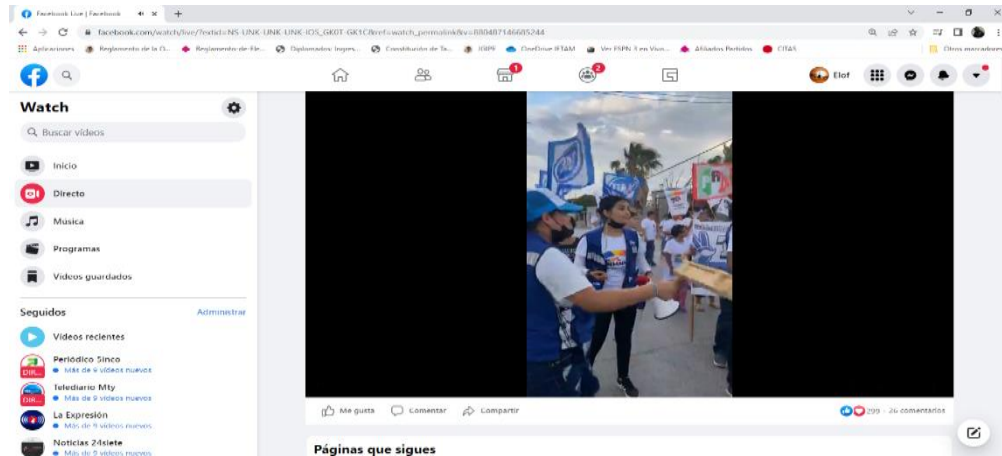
Facebook Live | Facebook
facebook.com/watch/live/?extid=NS-UNK-UNK-UNK-IOS_GK0T-GK1C&ref=watch_permalink&v=880487146685244
Aplicaciones Reglamento de la O... Reglamento de Ele... Diplomados: Ingres... Constitución de Ta... IDEPE OneDrive ITAM Ver ESPN 3 en Vivo... Afiliados Partidos CITAS
Otros marcadores

Elof

Watch
Buscar videos
Inicio
Directo
Música
Programas
Videos guardados

Seguidos
Administrar
Videos recientes
Periódico Sinco
Más de 9 videos nuevos
Telediario Mty
Más de 9 videos nuevos
La Expresión
Más de 9 videos nuevos
Noticias 24siete
Más de 9 videos nuevos

Me gusta
Comentar
Compartir
299 · 26 comentarios

Páginas que sigues